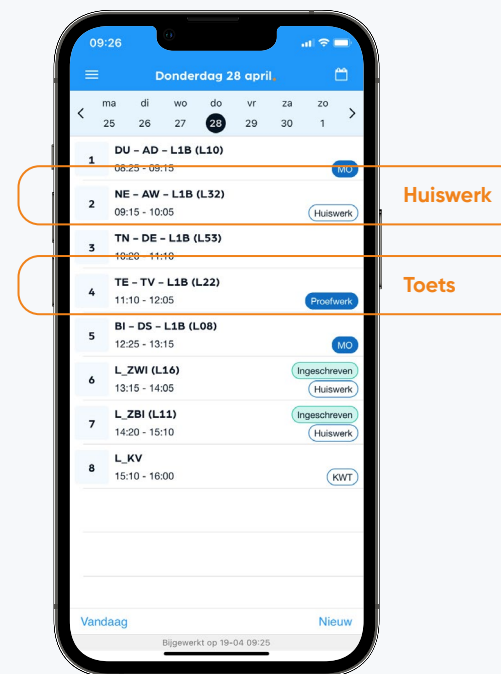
09:26

Donderdag 28 april

ma 25
di 26
wo 27
do 28
vr 29
za 30
zo 1

1
DU – AD – L1B (L10)
08:25 - 09:15
MO

2
NE – AW – L1B (L32)
09:15 - 10:05
Huiswerk

Huiswerk

3
TN – DE – L1B (L53)
10:20 - 11:10

4
TE – TV – L1B (L22)
11:10 - 12:05
Proefwerk

Toets

5
BI – DS – L1B (L08)
12:25 - 13:15
MO

6
L_ZWI (L16)
13:15 - 14:05
Ingeschreven
Huiswerk

7
L_ZBI (L11)
14:20 - 15:10
Ingeschreven
Huiswerk

8
L_KV
15:10 - 16:00
KWT

Vandaag
Nieuw
Bijgewerkt op 19-04 09:25